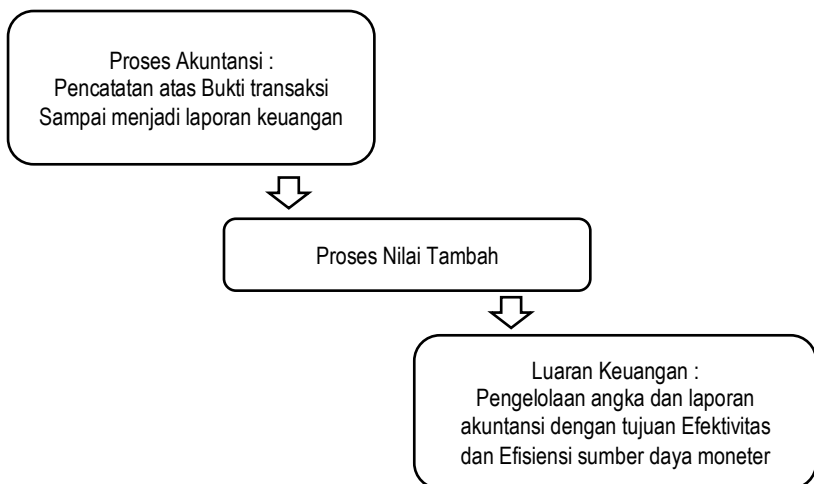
Proses Akuntansi :
Pencatatan atas Bukti transaksi
Sampai menjadi laporan keuangan

Proses Nilai Tambah

Luaran Keuangan :
Pengelolaan angka dan laporan akuntansi dengan tujuan Efektivitas dan Efisiensi sumber daya moneter